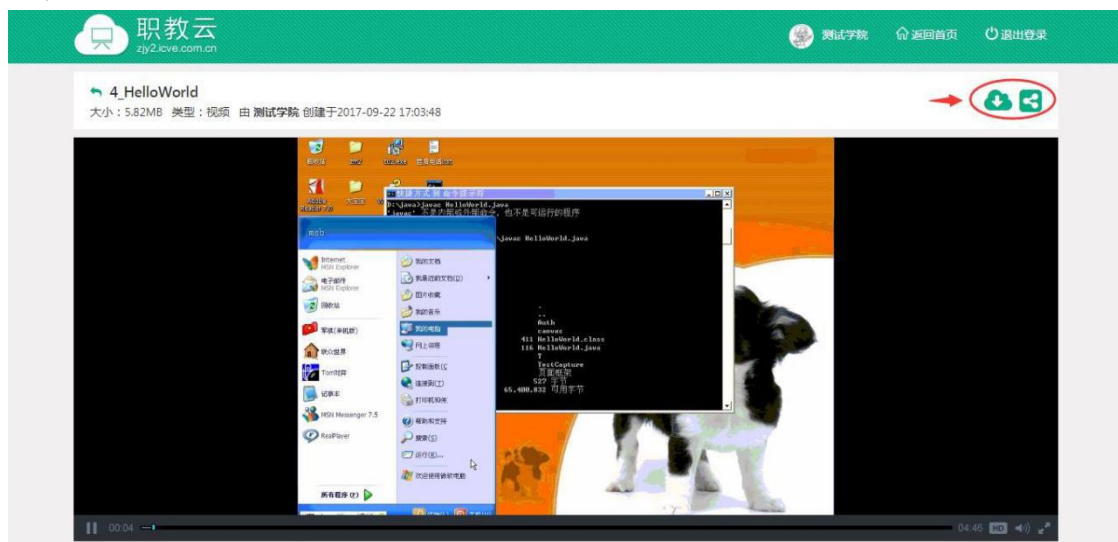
职教云
zjy2.icve.com.cn

测试学院 返回首页 退出登录

4_HelloWorld
大小：5.82MB 类型：视频 由 测试学院 创建于2017-09-22 17:03:48

D:\java>javac HelloWorld.java
'javac' 不是内部或外部命令，也不是可运行的程序

\javac HelloWorld.java

.
..
Auth
canvas
411 HelloWorld.class
116 HelloWorld.java
T
TestCapture
页面框架
527 字节
65,400,832 可用字节

Internet
MSN Explorer
电子邮件
MSN Explorer
回收站
军旗(单机版)
Tom对弈
记事本
MSN Messenger 7.5
RealPlayer
所有程序(P)

我的文档
我最近的文档(D)
图片收藏
我的音乐
我的电脑
网上邻居
控制面板(C)
连接到(T)
打印机和传真
帮助和支持
搜索(S)
运行(R)...
欢迎使用您的电脑

00:04
04:46 HD